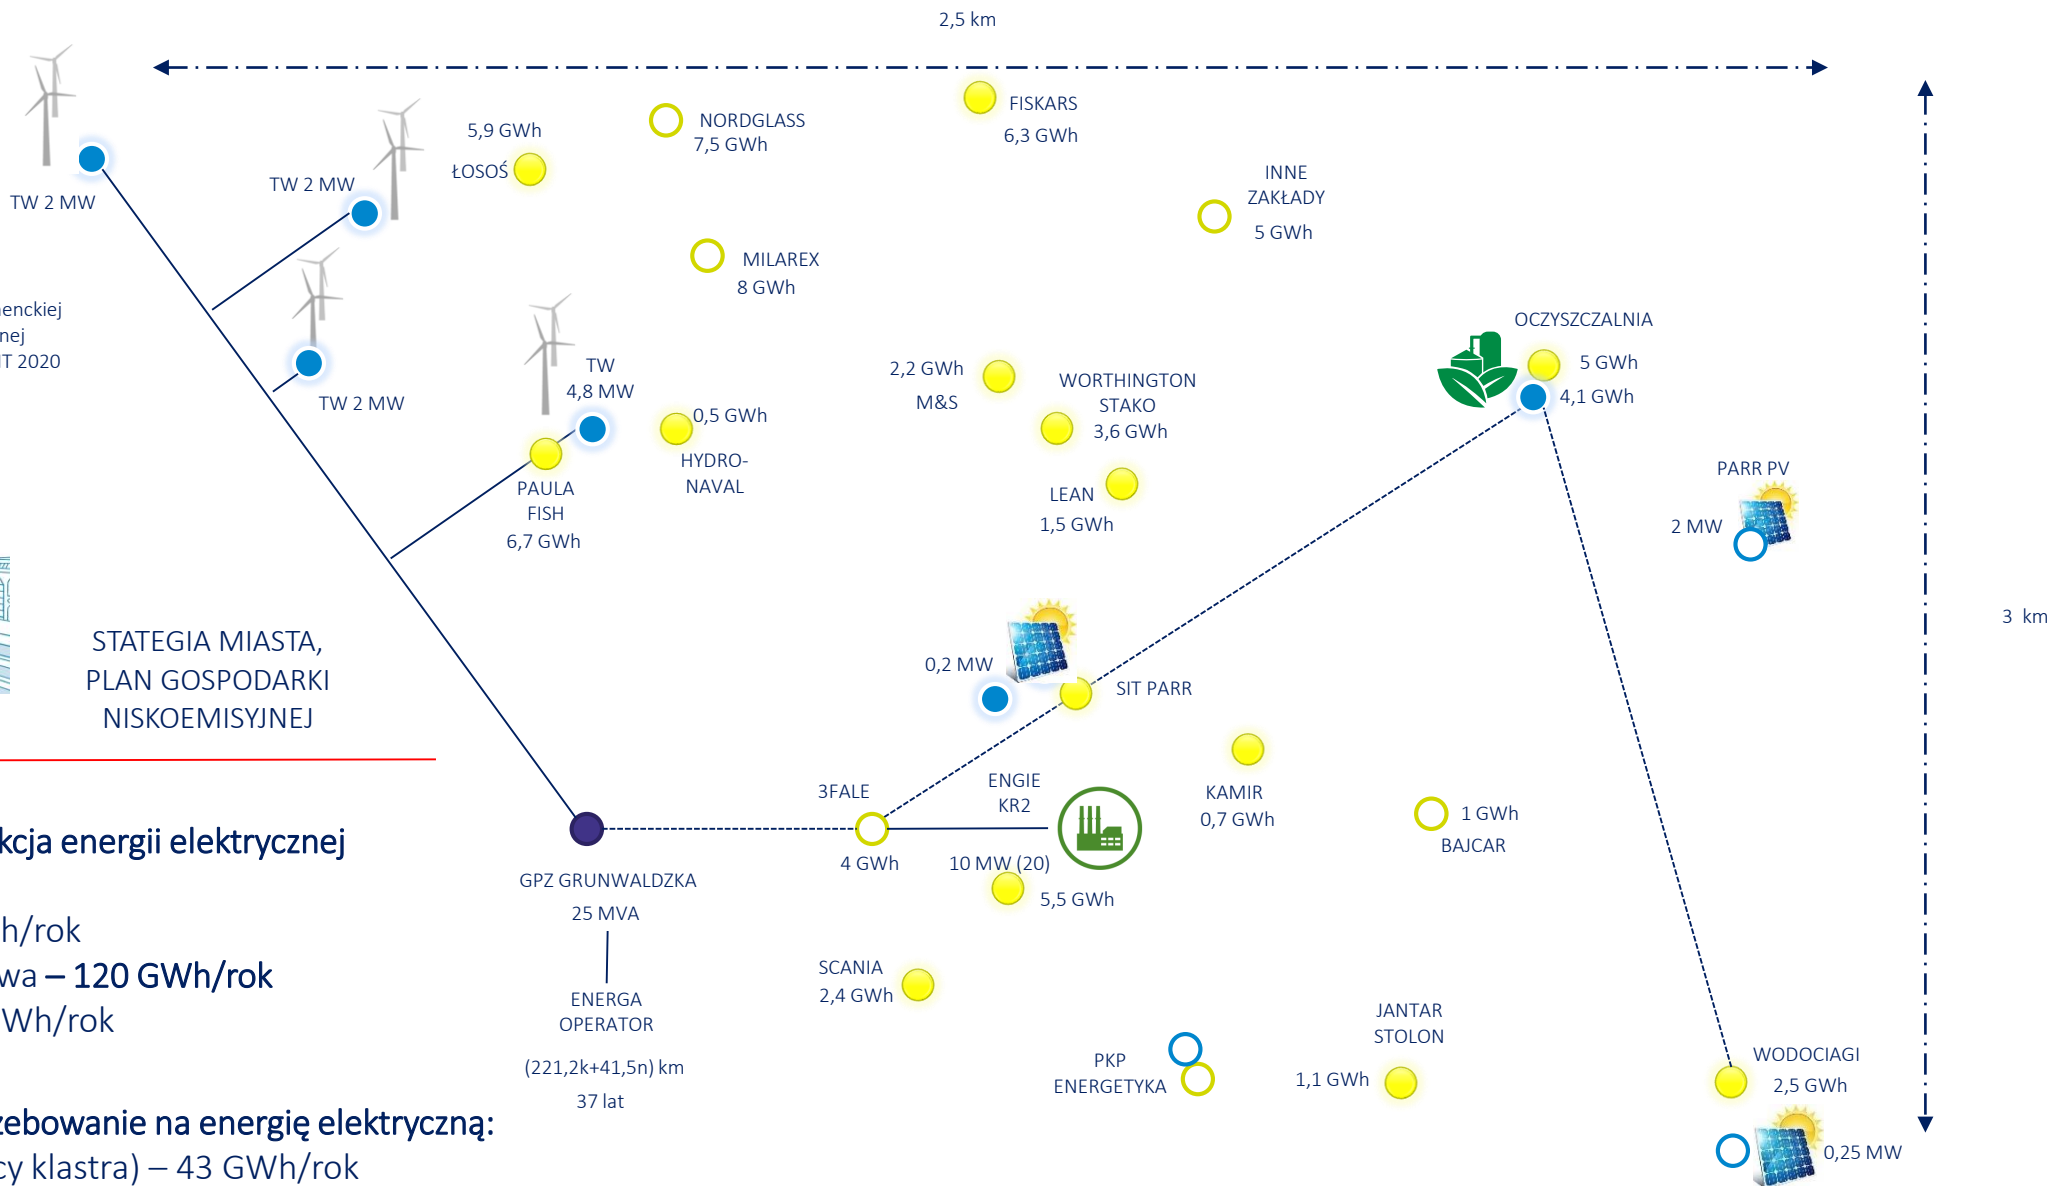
2,5 km

TW 2 MW

TW 2 MW

5,9 GWh
ŁOSOŚ

NORDGLASS
7,5 GWh

FISKARS
6,3 GWh

INNE ZAKŁADY
5 GWh

MILAREX
8 GWh

enckiej
nej
T 2020

TW 2 MW

TW
4,8 MW

0,5 GWh
HYDRO-NAVAL

PAULA FISH
6,7 GWh

2,2 GWh
M&S

WORTHINGTON STAKO
3,6 GWh

LEAN
1,5 GWh

OCZYSZCZALNIA
5 GWh
4,1 GWh

PARR PV
2 MW

3 km

STATEGIA MIASTA, PLAN GOSPODARKI NISKOEMISYJNEJ

0,2 MW

SIT PARR

KAMIR
0,7 GWh

kcja energii elektrycznej

3FALE
4 GWh

ENGIE
KR2
10 MW (20)
5,5 GWh

1 GWh
BAJCAR

GPZ GRUNWALDZKA
25 MVA

h/rok
wa – 120 GWh/rok
Wh/rok

SCANIA
2,4 GWh

ENERGA OPERATOR

(221,2k+41,5n) km
37 lat

PKP ENERGETYKA

JANTAR STOLON
1,1 GWh

WODOCIAGI
2,5 GWh

0,25 MW

zebowanie na energię elektryczną:
cy klastra) – 43 GWh/rok